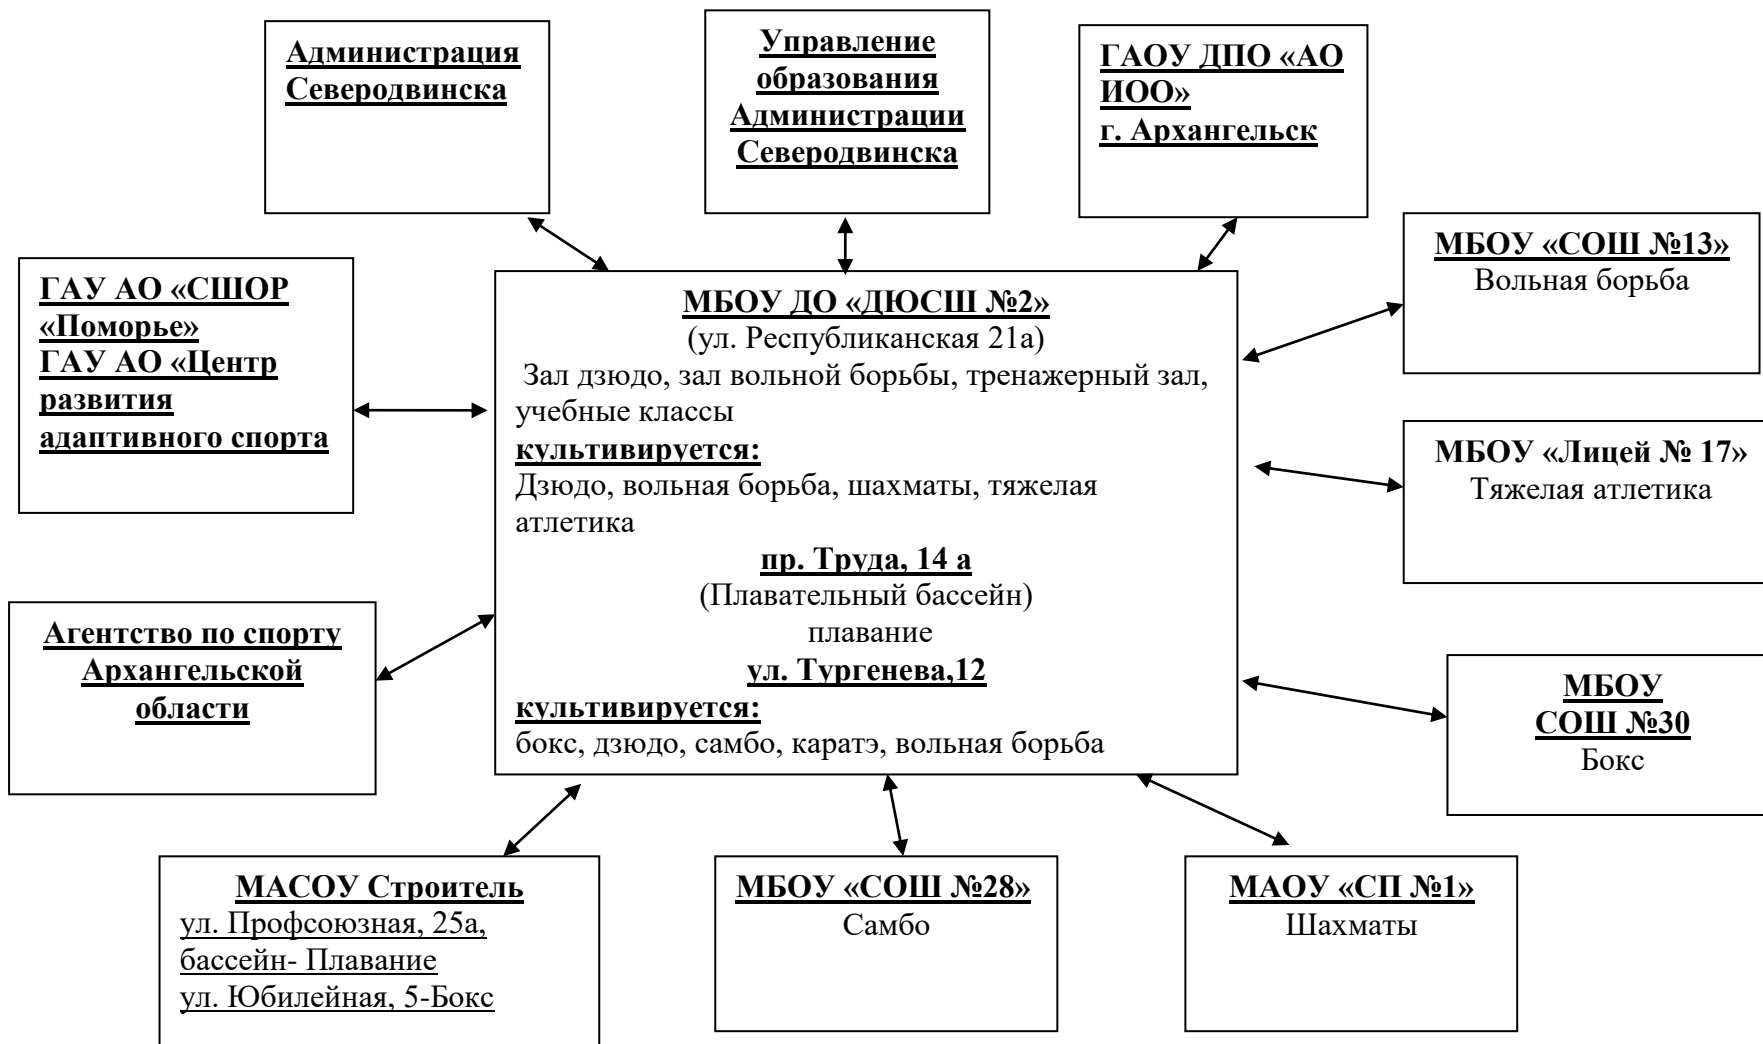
Администрация Северодвинска

Управление образования Администрации Северодвинска

ГАОУ ДПО «АО ИОО» г. Архангельск

ГАУ АО «СШОР «Поморье» ГАУ АО «Центр развития адаптивного спорта

МБОУ ДО «ДЮСШ №2»
(ул. Республиканская 21а)
Зал дзюдо, зал вольной борьбы, тренажерный зал, учебные классы
культивируется:
Дзюдо, вольная борьба, шахматы, тяжелая атлетика
пр. Труда, 14 а
(Плавательный бассейн)
плавание
ул. Тургенева,12
культивируется:
бокс, дзюдо, самбо, каратэ, вольная борьба

МБОУ «СОШ №13»
Вольная борьба

МБОУ «Лицей № 17»
Тяжелая атлетика

Агентство по спорту Архангельской области

МБОУ СОШ №30
Бокс

МАСОУ Строитель
ул. Профсоюзная, 25а, бассейн- Плавание
ул. Юбилейная, 5-Бокс

МБОУ «СОШ №28»
Самбо

МАОУ «СП №1»
Шахматы